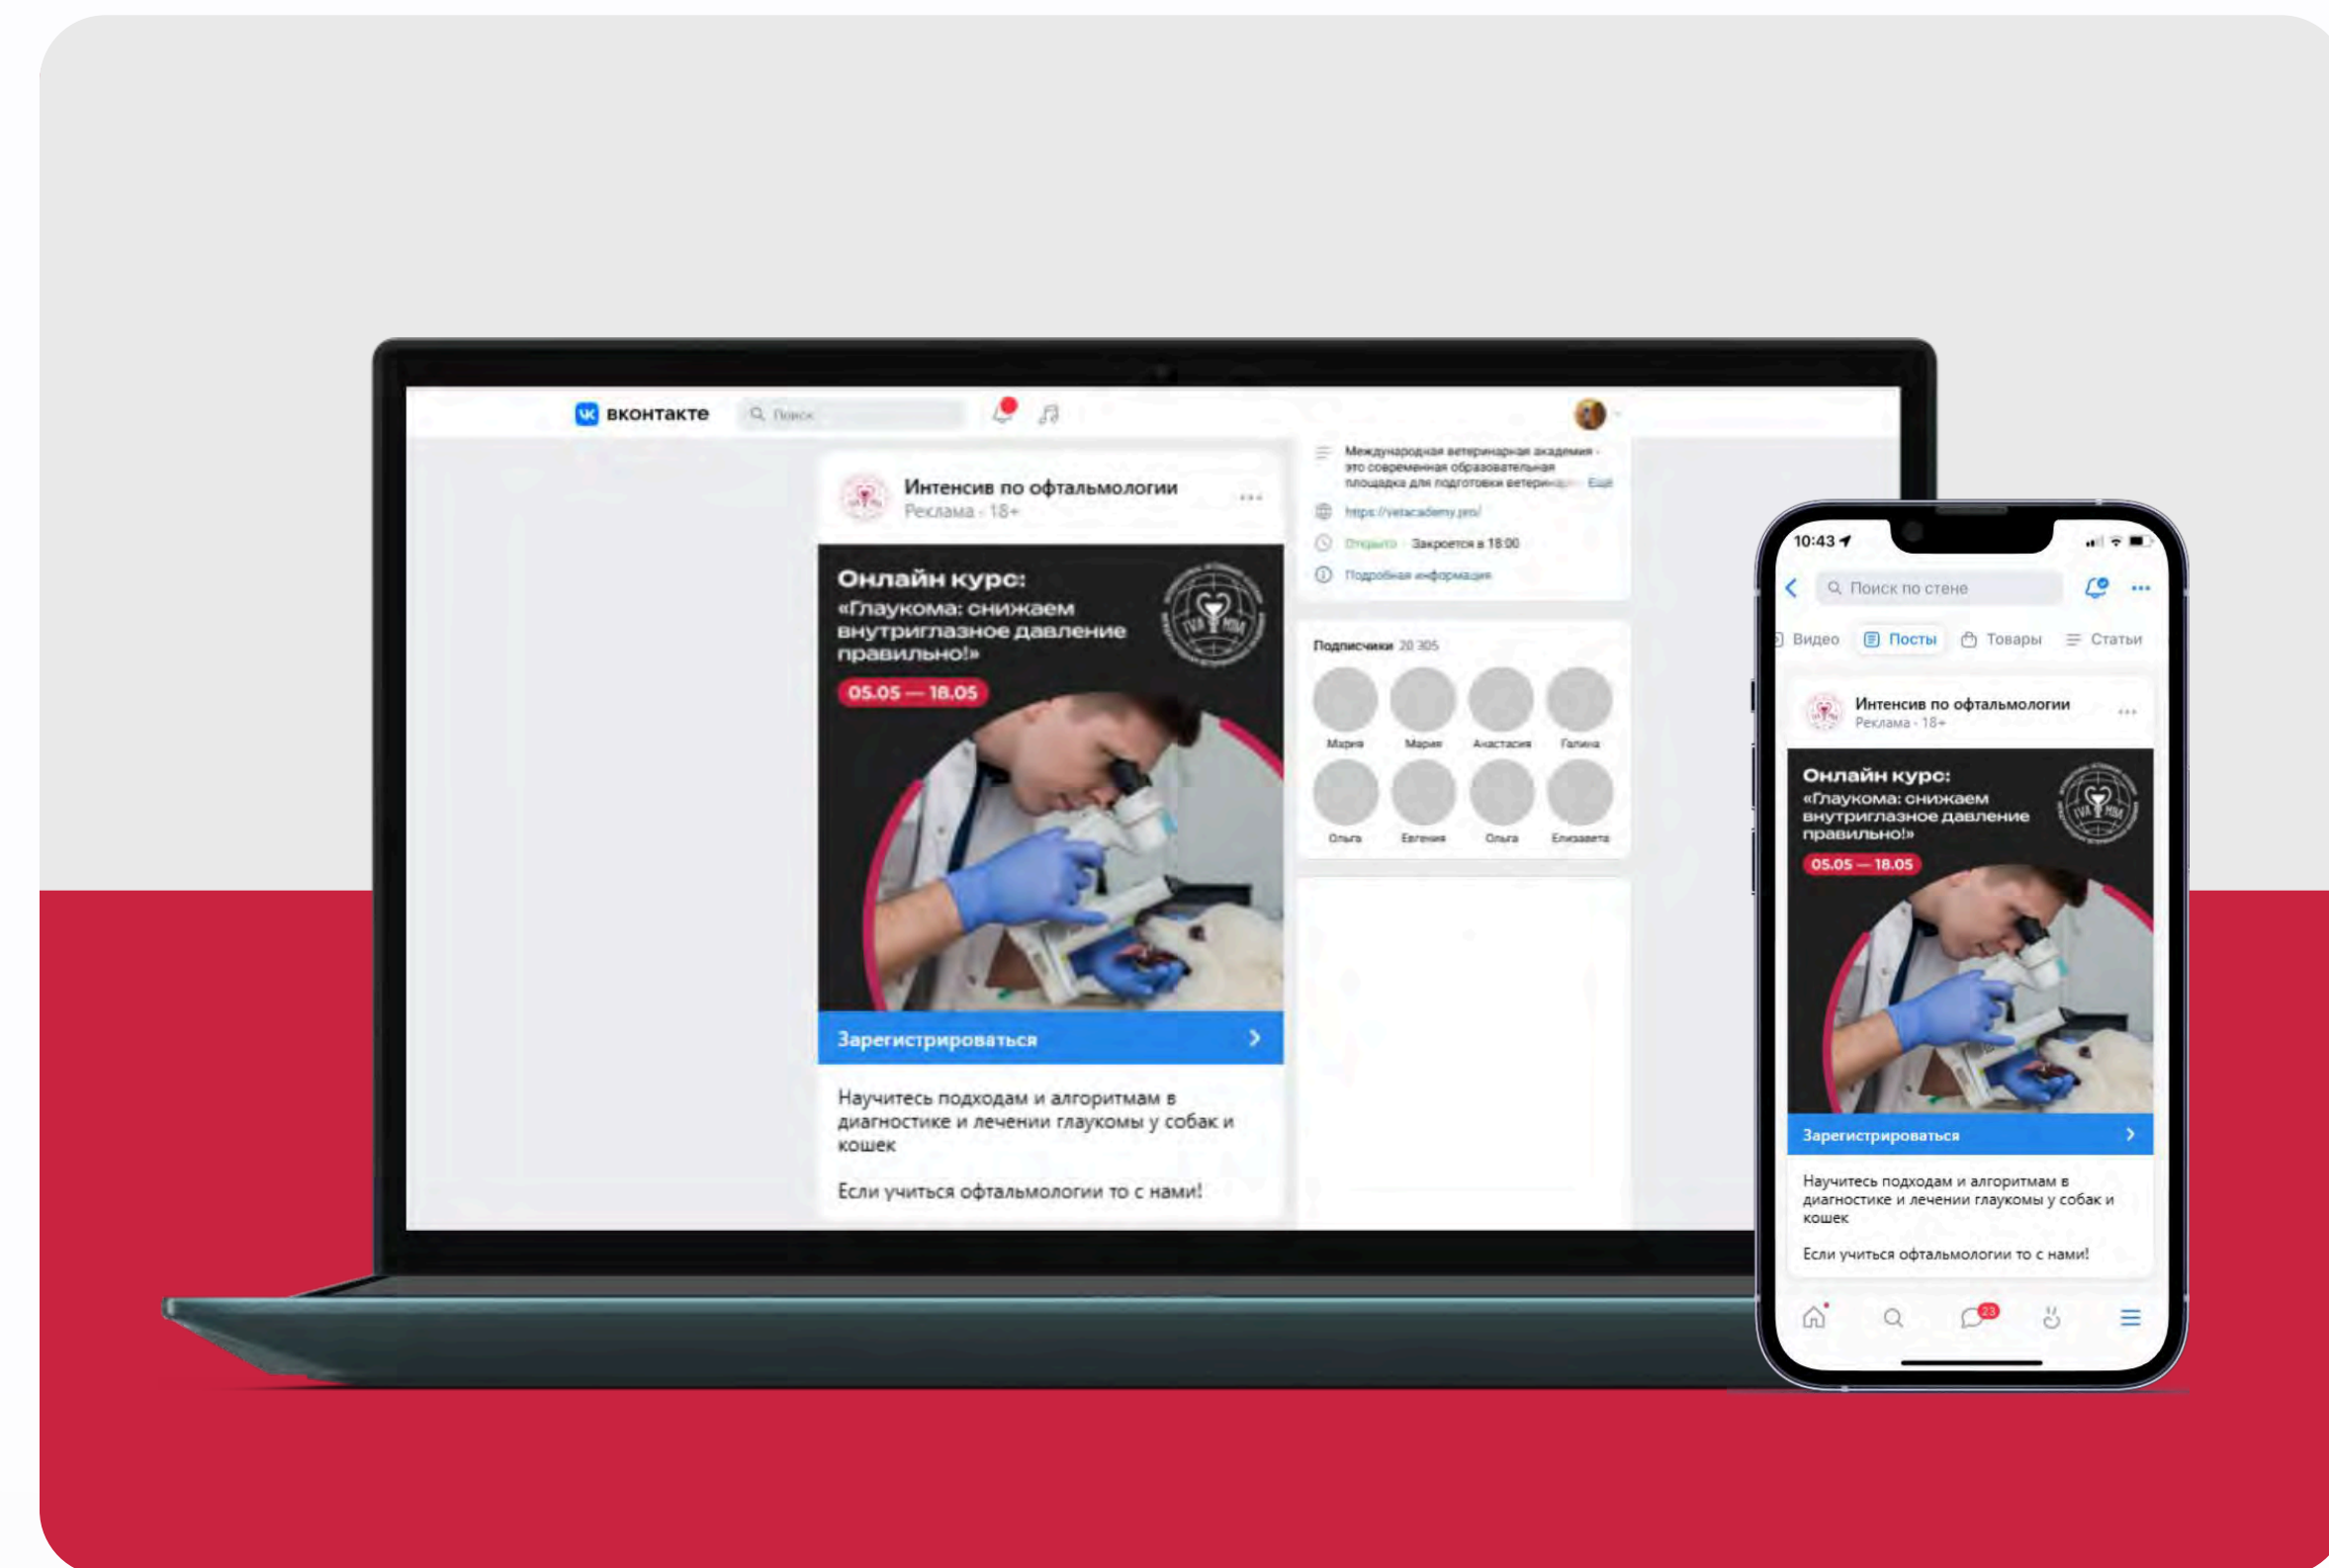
вконтакте
Поиск

Международная ветеринарная академия - это современная образовательная площадка для подготовки ветерина... Ещё
https://vetacademy.pro/
Открыто · Закроется в 18:00
Подробная информация

Интенсив по офтальмологии
Реклама · 18+

Онлайн курс:
«Глаукома: снижаем внутриглазное давление правильно!»
05.05 — 18.05

Зарегистрироваться

Научитесь подходам и алгоритмам в диагностике и лечении глаукомы у собак и кошек

Если учиться офтальмологии то с нами!

Подписчики 20 305
Мария Мария Анастасия Галина
Ольга Евгения Ольга Елизавета

10:43
Поиск по стене
Видео Посты Товары Статьи

Интенсив по офтальмологии
Реклама · 18+

Онлайн курс:
«Глаукома: снижаем внутриглазное давление правильно!»
05.05 — 18.05

Зарегистрироваться

Научитесь подходам и алгоритмам в диагностике и лечении глаукомы у собак и кошек

Если учиться офтальмологии то с нами!

23